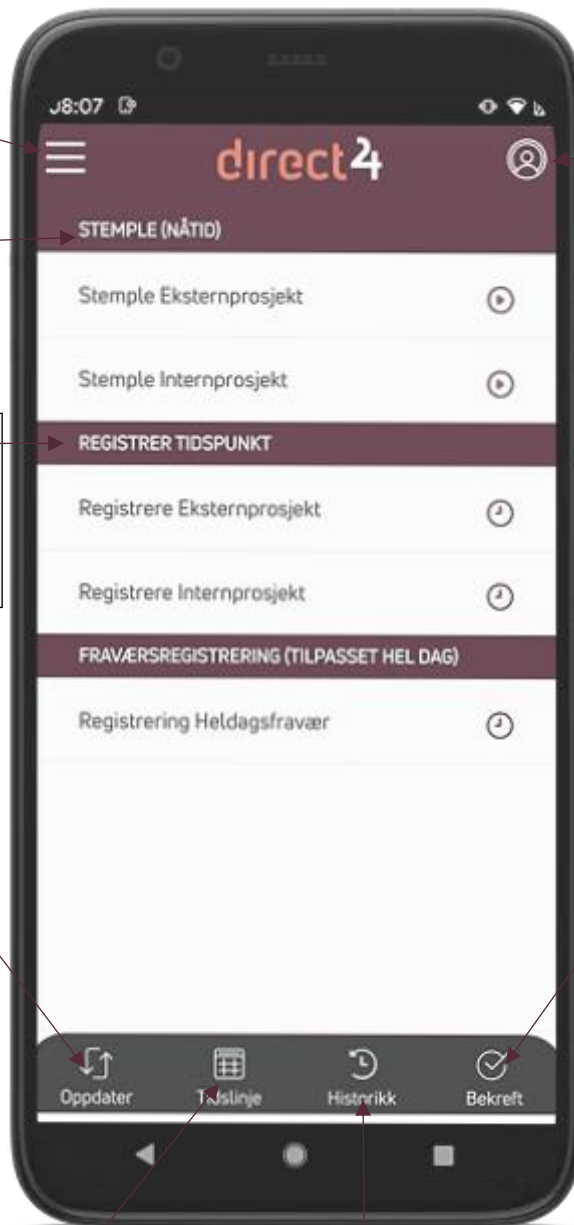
J8:07

direct4

STEMPLE (NÅTID)

Stemple Eksternprosjekt

Stemple Internprosjekt

REGISTRER TIDSPUNKT

Registrere Eksternprosjekt

Registrere Internprosjekt

FRAVÆRSREGISTRERING (TILPASSET HEL DAG)

Registrering Heldagsfravær

Oppdater T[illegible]slinje Hist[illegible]rikk Bekreft